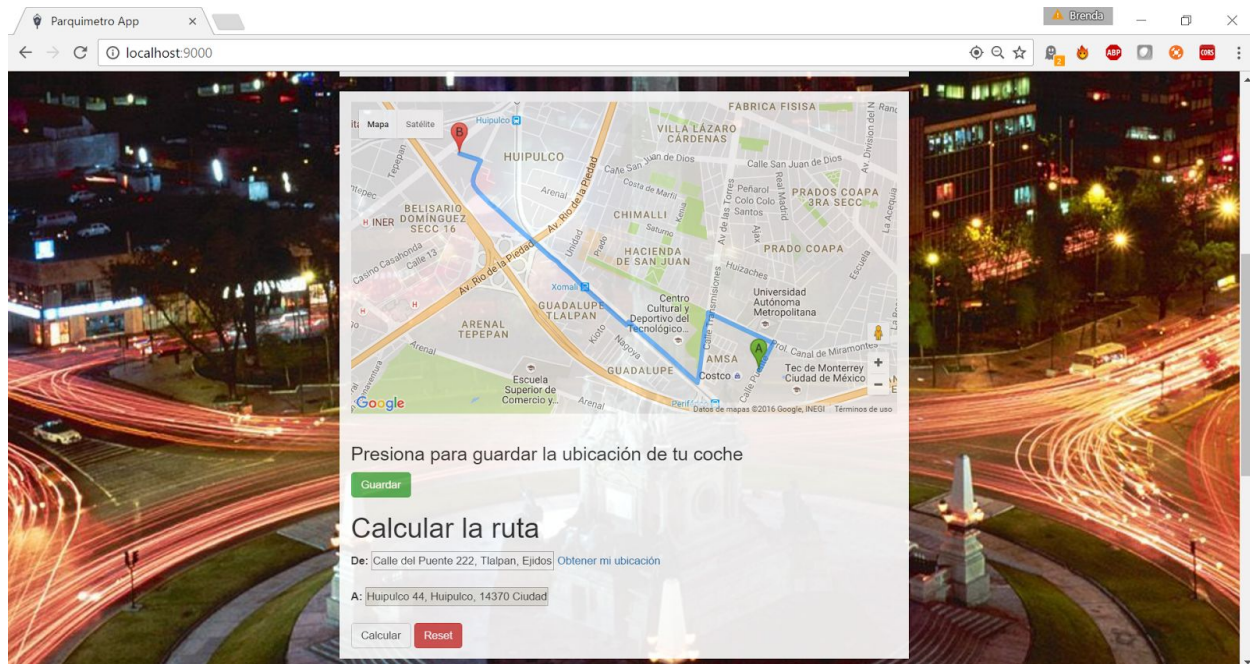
Parquimetro App ×

Brenda

localhost:9000

Mapa Satélite

FABRICA FISISA
VILLA LÁZARO CÁRDENAS
Huipulco
HUIPULCO
Calle San Juan de Dios
Calle San Juan de Dios
Costa de Marfil
Av. Rio de la Piedad
Av. Rio de la Piedad
Arenal
Peñaról Colo Colo Santos
PRADOS COAPA 3RA SECC
BELISARIO DOMÍNGUEZ SECC 16
INER
CHIMALLI
Saturno
Casino Casahonda
Calle 13
HACIENDA DE SAN JUAN
PRADO COAPA
Huizaches
Xomali
GUADALUPE TLALPAN
Centro Cultural y Deportivo del Tecnológico...
Universidad Autónoma Metropolitana
ARENAL TEPEPAN
Arenal
Nagoya
AMSA
GUADALUPE
Costco
Tec de Monterrey Ciudad de México
Escuela Superior de Comercio y...
Arenal
Periférico
Google
Datos de mapas ©2016 Google, INEGI Términos de uso

Presiona para guardar la ubicación de tu coche

Guardar

Calcular la ruta

De: Calle del Puente 222, Tlalpan, Ejidos Obtener mi ubicación

A: Huipulco 44, Huipulco, 14370 Ciudad

Calcular Reset